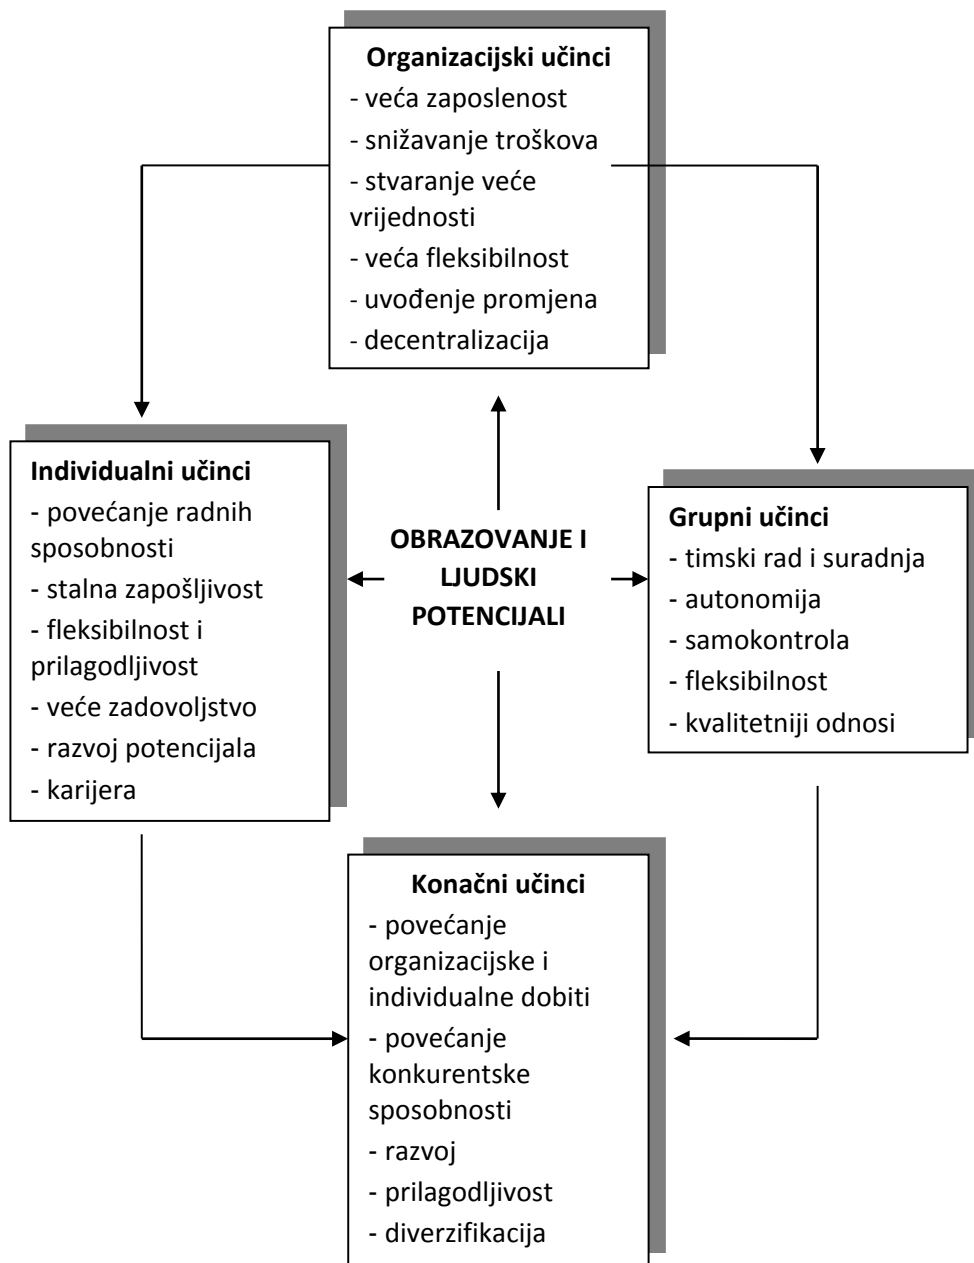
**Organizacijski učinci**
- veća zaposlenost
- snižavanje troškova
- stvaranje veće vrijednosti
- veća fleksibilnost
- uvođenje promjena
- decentralizacija

**Individualni učinci**
- povećanje radnih sposobnosti
- stalna zapošljivost
- fleksibilnost i prilagodljivost
- veće zadovoljstvo
- razvoj potencijala
- karijera

**OBRAZOVANJE I LJUDSKI POTENCIJALI**

**Grupni učinci**
- timski rad i suradnja
- autonomija
- samokontrola
- fleksibilnost
- kvalitetniji odnosi

**Konačni učinci**
- povećanje organizacijske i individualne dobiti
- povećanje konkurentske sposobnosti
- razvoj
- prilagodljivost
- diverzifikacija